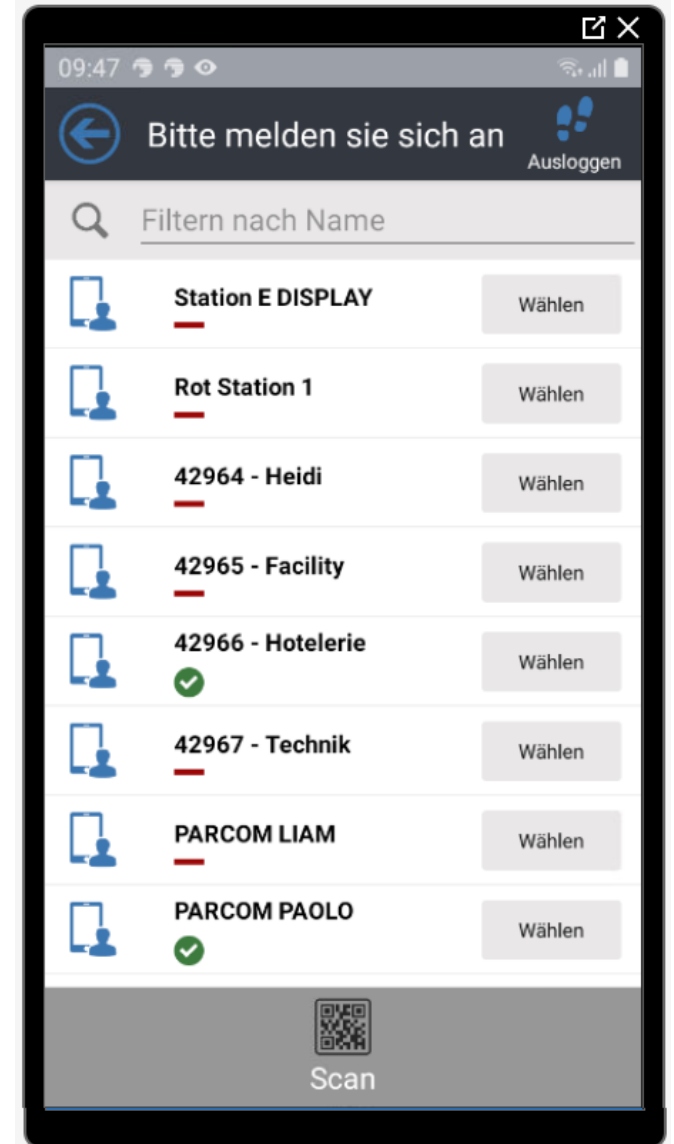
09:47

Bitte melden sie sich an

Ausloggen

Filtern nach Name

Station E DISPLAY
Wählen

Rot Station 1
Wählen

42964 - Heidi
Wählen

42965 - Facility
Wählen

42966 - Hotelerie
Wählen

42967 - Technik
Wählen

PARCOM LIAM
Wählen

PARCOM PAOLO
Wählen

Scan